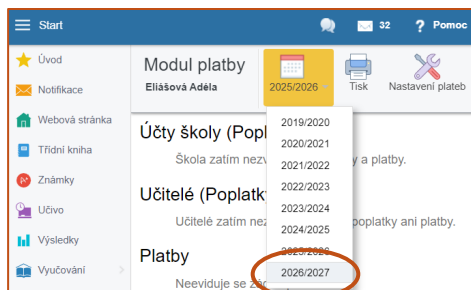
Start
32
Pomoc

Úvod
Notifikace
Webová stránka
Třídní kniha
Známky
Učivo
Výsledky
Vyučování

Modul platby
Eliášová Adéla
2025/2026
Tisk
Nastavení plateb

2019/2020
2020/2021
2021/2022
2022/2023
2023/2024
2024/2025
2025/2026
2026/2027

Účty školy (Popl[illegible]
Škola zatím nez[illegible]y a platby.

Učitelé (Poplatky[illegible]
Učitelé zatím nez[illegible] poplatky ani platby.

Platby
Neeviduje se ž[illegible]